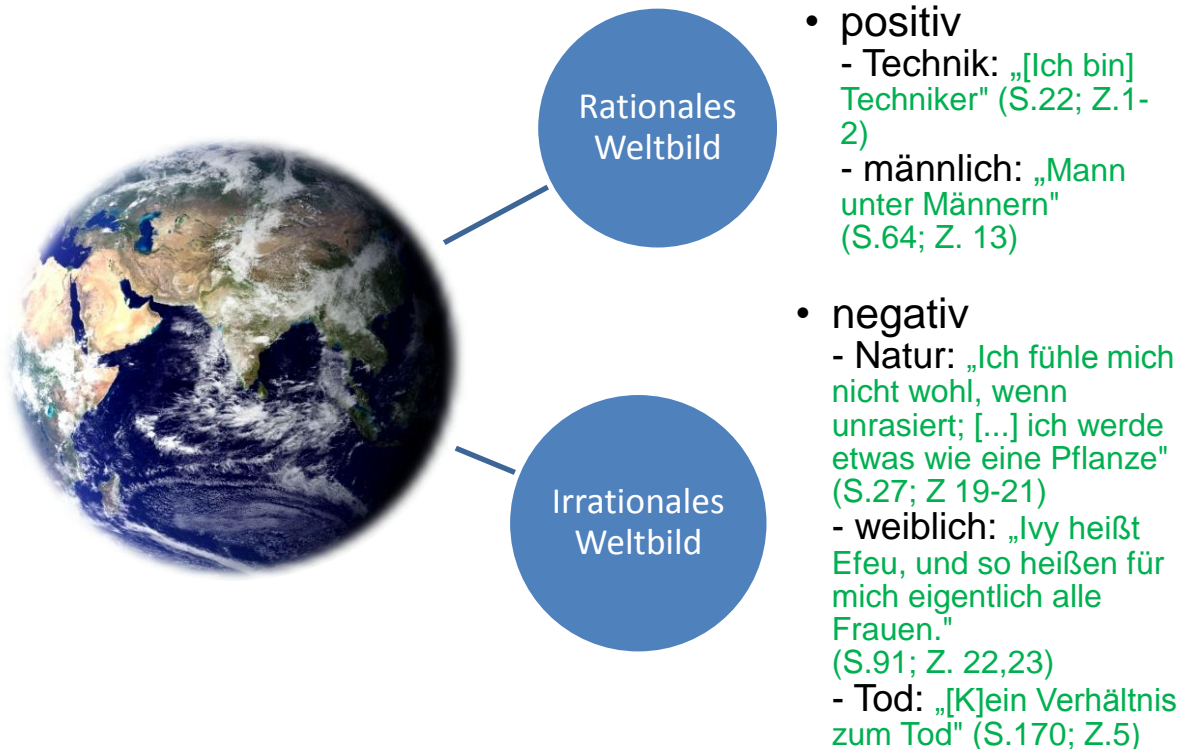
Rationales Weltbild

Irrationales Weltbild

• positiv
- Technik: „[Ich bin] Techniker" (S.22; Z.1-2)
- männlich: „Mann unter Männern" (S.64; Z. 13)

• negativ
- Natur: „Ich fühle mich nicht wohl, wenn unrasiert; [...] ich werde etwas wie eine Pflanze" (S.27; Z 19-21)
- weiblich: „Ivy heißt Efeu, und so heißen für mich eigentlich alle Frauen." (S.91; Z. 22,23)
- Tod: „[K]ein Verhältnis zum Tod" (S.170; Z.5)